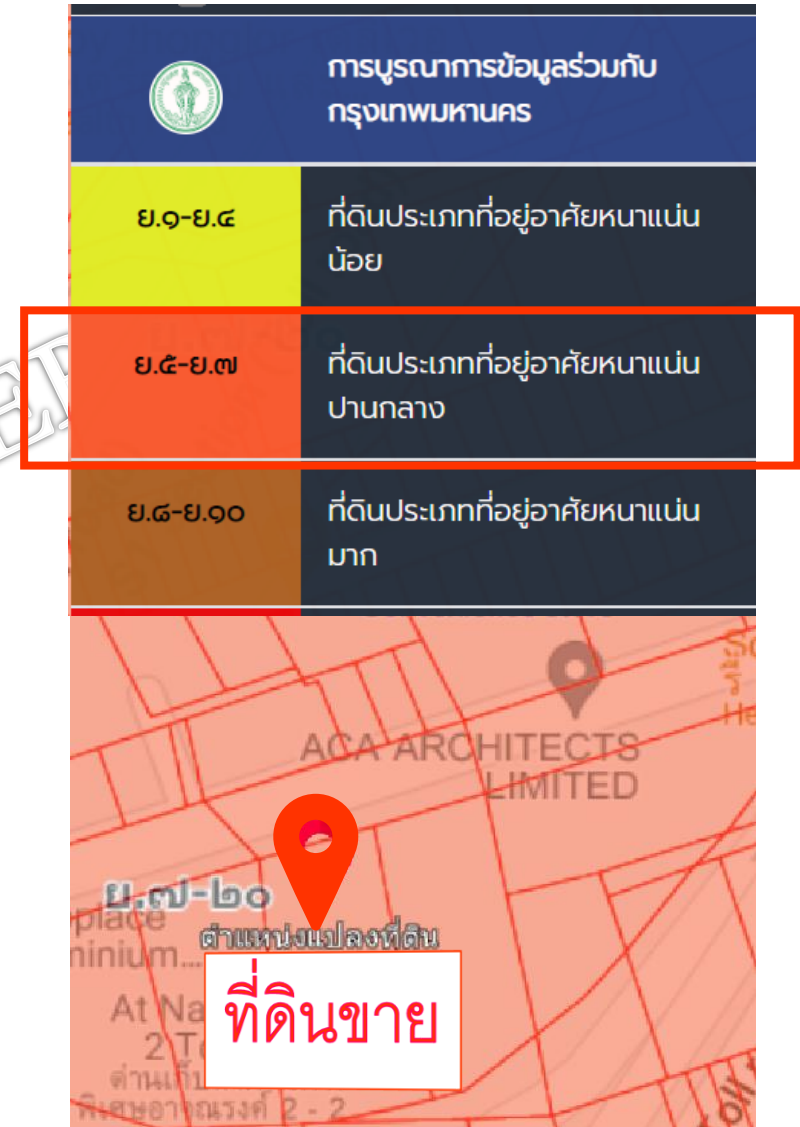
การบูรณาการข้อมูลร่วมกับ กรุงเทพมหานคร

| | |
|---|---|
| ย.๑-ย.๔ | ที่ดินประเภทที่อยู่อาศัยหนาแน่นน้อย |
| ย.๕-ย.๗ | ที่ดินประเภทที่อยู่อาศัยหนาแน่นปานกลาง |
| ย.๘-ย.๑๐ | ที่ดินประเภทที่อยู่อาศัยหนาแน่นมาก |

ACA ARCHITECTS LIMITED

ย.๗-๒๐

place
minium...

ตำแหน่งแปลงที่ดิน

ที่ดินขาย

At Na
2 T

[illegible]
พิบูลอาคารพงศ์ 2 - 2